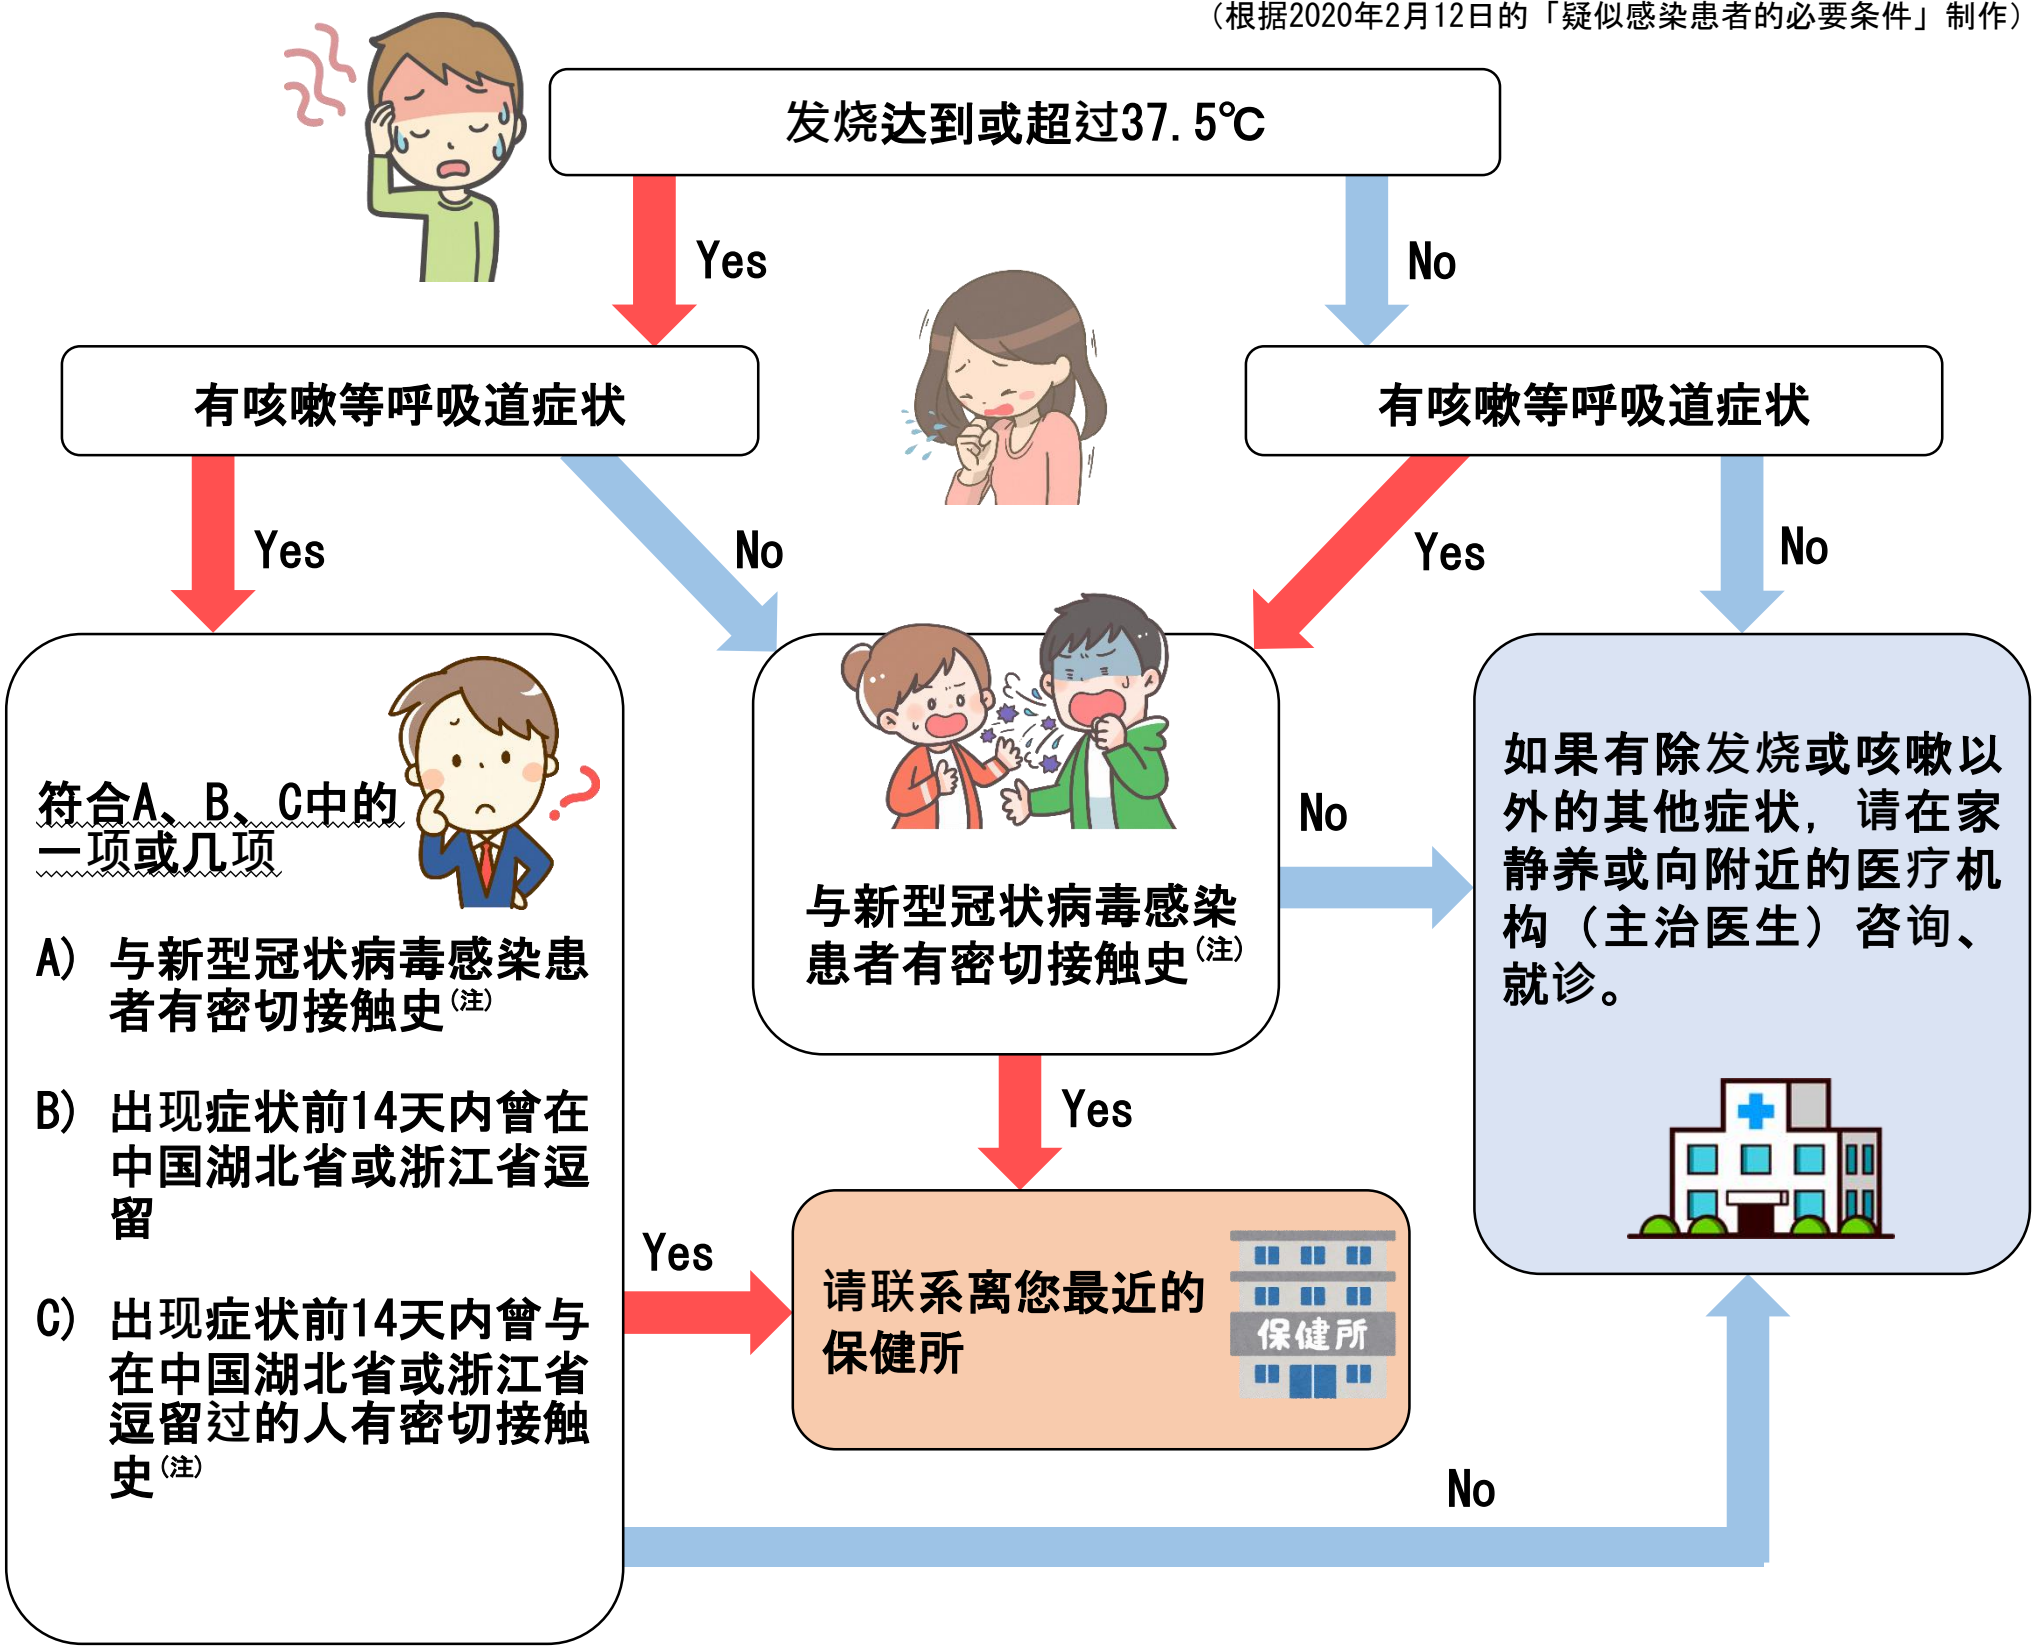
（根据2020年2月12日的「疑似感染患者的必要条件」制作）

发烧达到或超过37.5℃

Yes

No

有咳嗽等呼吸道症状

有咳嗽等呼吸道症状

Yes

No

Yes

No

符合A、B、C中的一项或几项

A） 与新型冠状病毒感染患者有密切接触史$^{(注)}$

B） 出现症状前14天内曾在中国湖北省或浙江省逗留

C） 出现症状前14天内曾与在中国湖北省或浙江省逗留过的人有密切接触史$^{(注)}$

与新型冠状病毒感染患者有密切接触史$^{(注)}$

No

如果有除发烧或咳嗽以外的其他症状，请在家静养或向附近的医疗机构（主治医生）咨询、就诊。

Yes

Yes

请联系离您最近的保健所

保健所

No